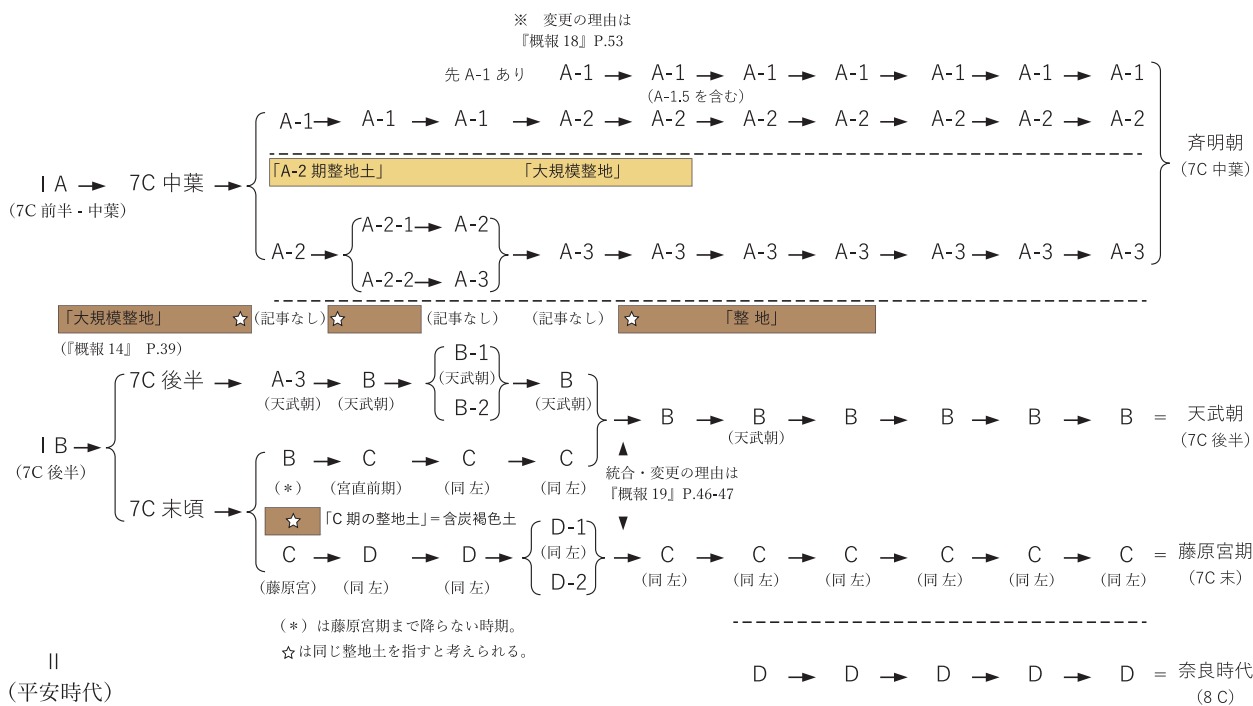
※ 変更の理由は
『概報 18』P.53

先 A-1 あり A-1 → A-1 → A-1 → A-1 → A-1 → A-1 → A-1
(A-1.5 を含む)

A-1 → A-1 → A-1 → A-2 → A-2 → A-2 → A-2 → A-2 → A-2 → A-2

斉明朝
(7C 中葉)

「A-2 期整地土」 「大規模整地」

Ⅰ A → 7C 中葉 →
(7C 前半 - 中葉)

A-2 → A-2-1 → A-2
A-2-2 → A-3
→ A-3 → A-3 → A-3 → A-3 → A-3 → A-3 → A-3

「大規模整地」 ☆ (記事なし) ☆ (記事なし) (記事なし) ☆ 「整 地」
(『概報 14』 P.39)

7C 後半 → A-3 → B → B-1 (天武朝) B-2 → B
(天武朝) (天武朝) (天武朝)

→ B → B → B → B → B → B = 天武朝
(天武朝) (7C 後半)

Ⅰ B →
(7C 後半)

B → C → C → C
(*) (宮直前期) (同 左) (同 左)

統合・変更の理由は
『概報 19』P.46-47

7C 末頃 →
☆ 「C 期の整地土」= 含炭褐色土

C → D → D → D-1 (同 左) D-2
(藤原宮) (同 左) (同 左)

→ C → C → C → C → C → C = 藤原宮期
(同 左) (同 左) (同 左) (同 左) (同 左) (同 左) (7C 末)

(*) は藤原宮期まで降らない時期。
☆は同じ整地土を指すと考えられる。

Ⅱ
(平安時代)

D → D → D → D → D = 奈良時代
(8 C)